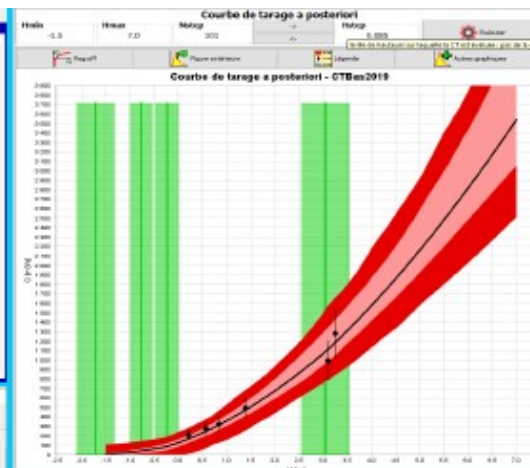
Courbe de tarage a posteriori

Hmin
-1.5

Hmax
7.0

Nstep
301

Hstep
0.005

Calculer

Grille de hauteurs sur laquelle la CT est évaluée : pas de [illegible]

Recalc

Figure extérieure

Légende

Autres graphiques

Courbe de tarage a posteriori - CTBas2019

Q (m3/s)